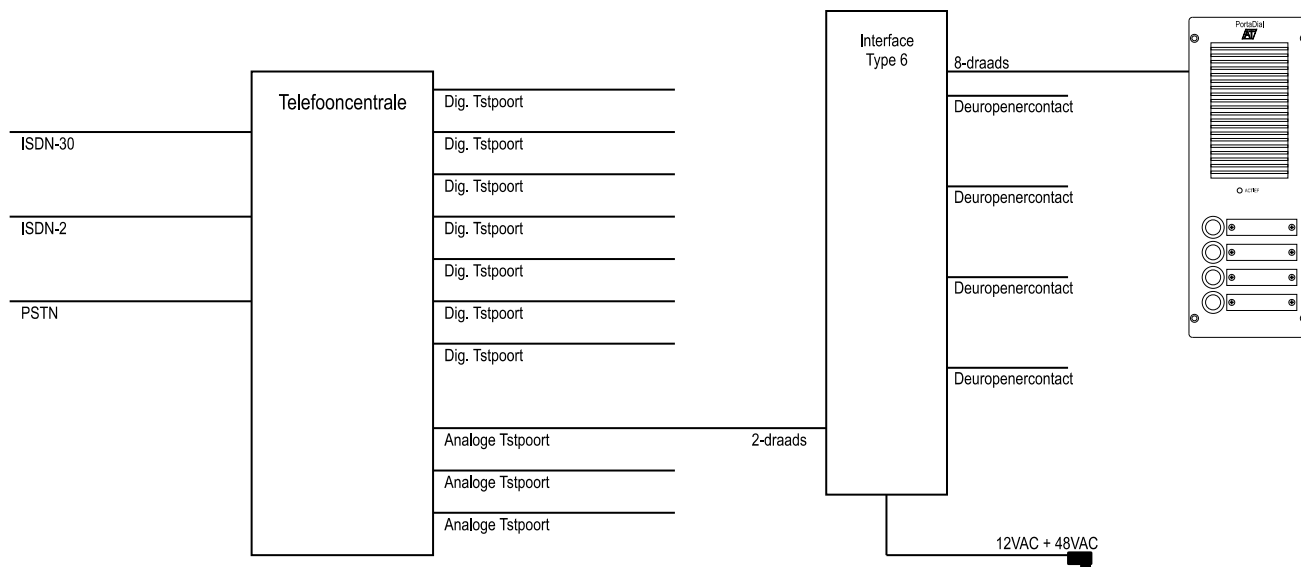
ISDN-30

ISDN-2

PSTN

Telefooncentrale

Dig. Tstpoort

Dig. Tstpoort

Dig. Tstpoort

Dig. Tstpoort

Dig. Tstpoort

Dig. Tstpoort

Dig. Tstpoort

Analoge Tstpoort

Analoge Tstpoort

Analoge Tstpoort

2-draads

Interface Type 6

8-draads

Deuropenercontact

Deuropenercontact

Deuropenercontact

Deuropenercontact

12VAC + 48VAC

PortaDial

ACTIEF